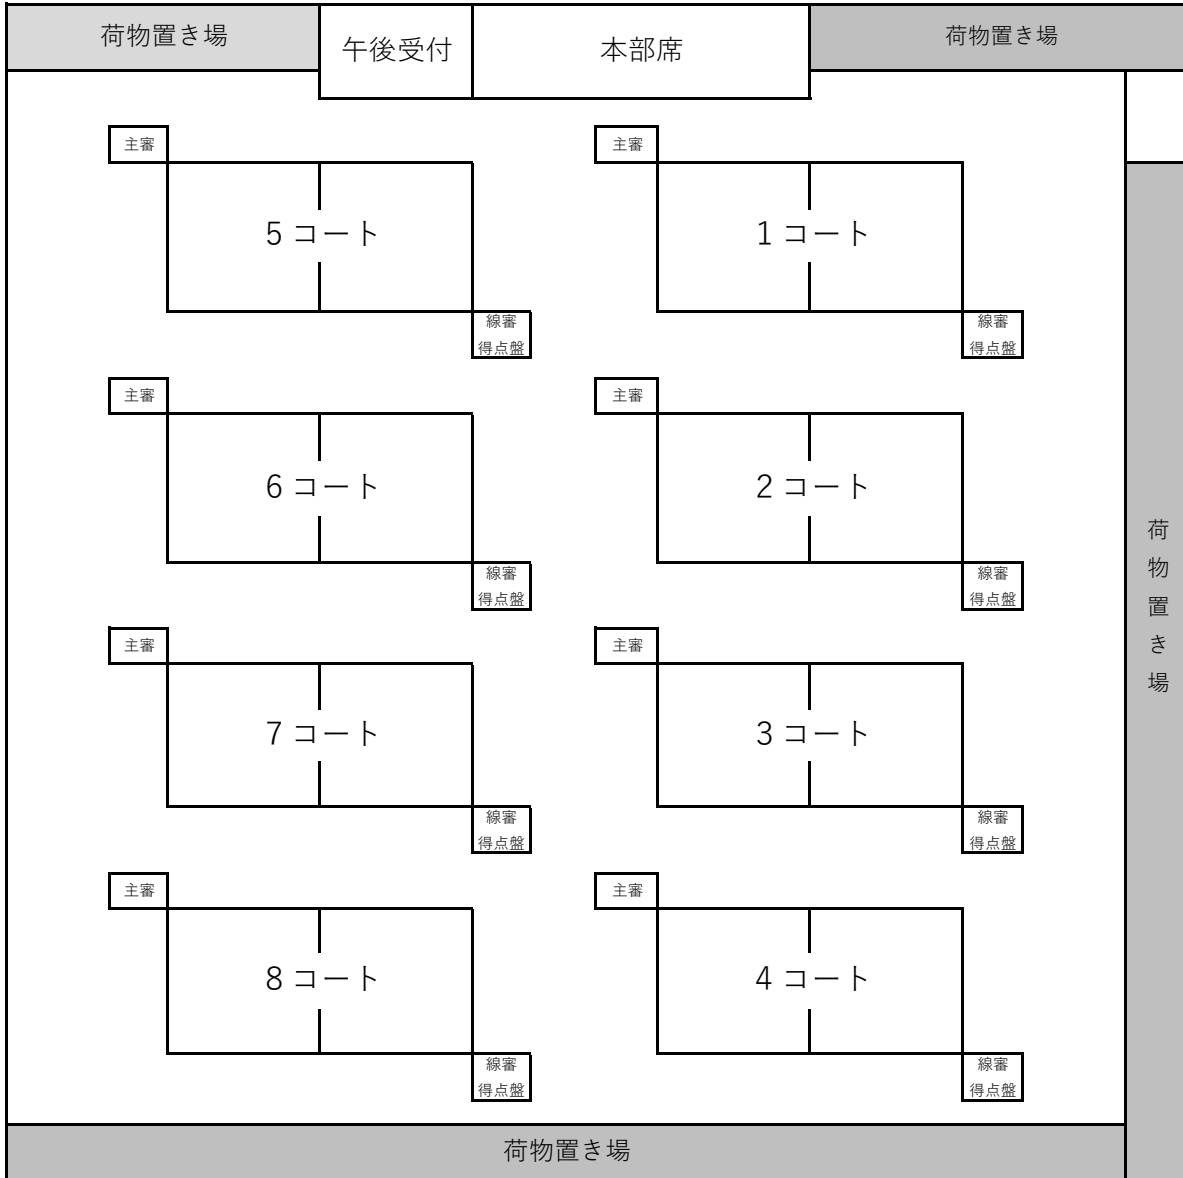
荷物置き場

午後受付

本部席

荷物置き場

主審

5コート

線審
得点盤

主審

1コート

線審
得点盤

主審

6コート

線審
得点盤

主審

2コート

線審
得点盤

主審

7コート

線審
得点盤

主審

3コート

線審
得点盤

主審

8コート

線審
得点盤

主審

4コート

線審
得点盤

荷物置き場

荷物置き場